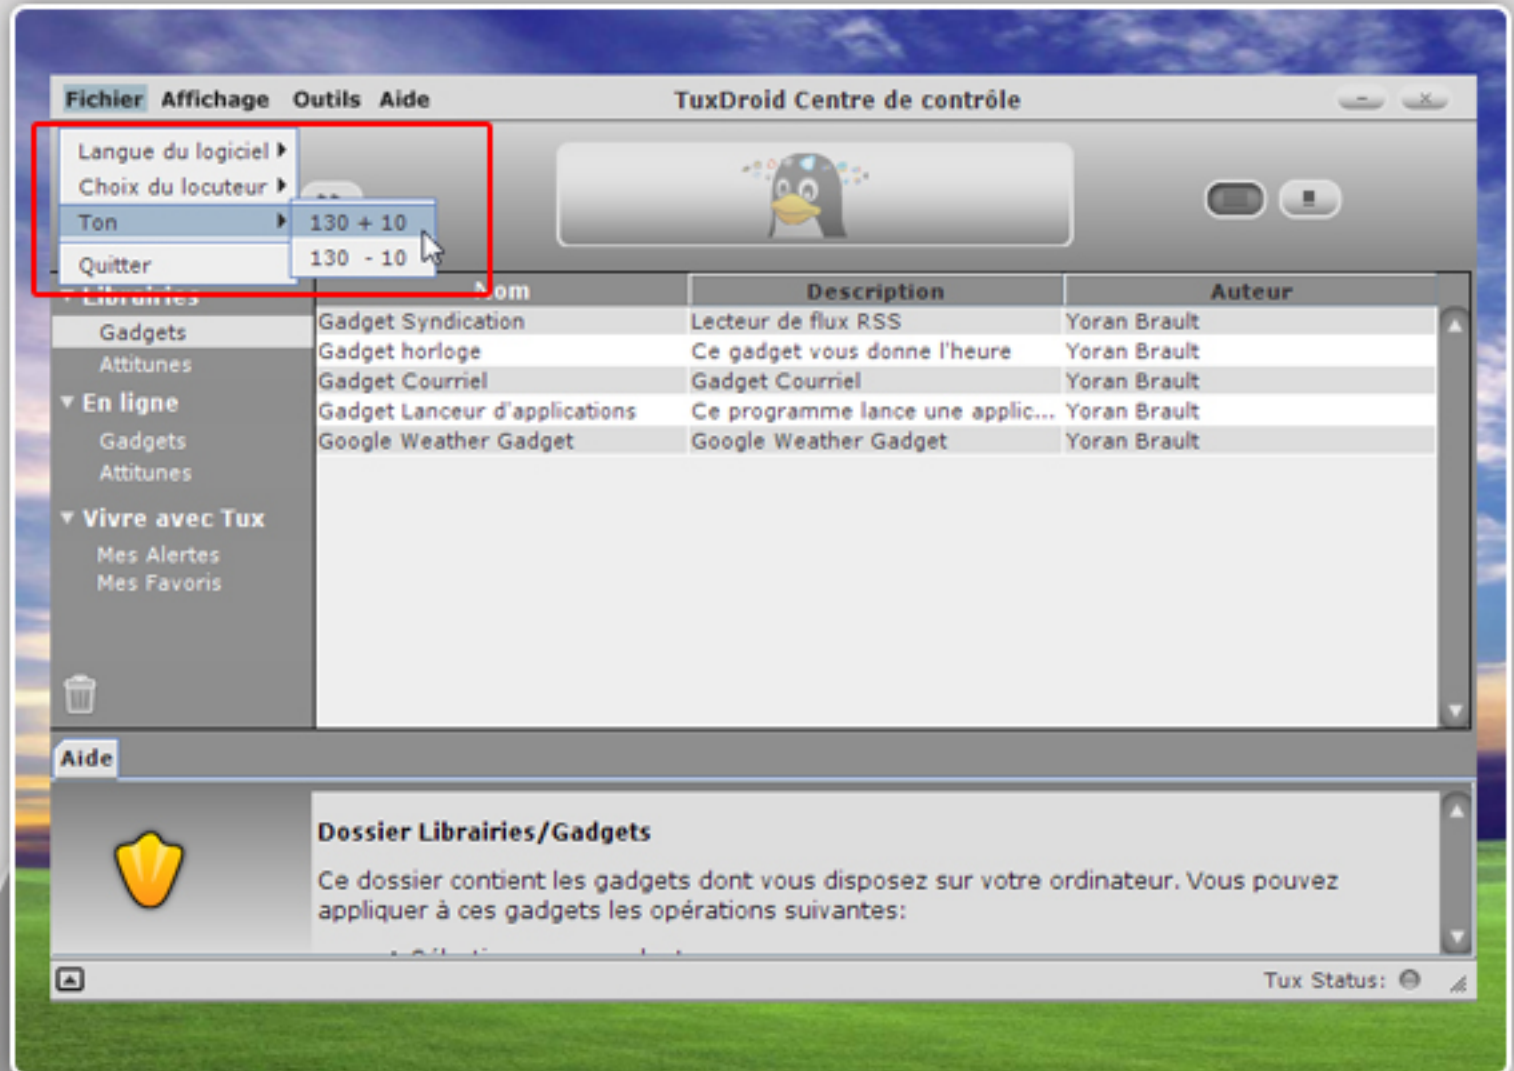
Fichier Affichage Outils Aide

TuxDroid Centre de contrôle

Langue du logiciel
Choix du locuteur
Ton
Quitter

130 + 10
130 - 10

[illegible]

Gadgets
Attitunes

En ligne
Gadgets
Attitunes

Vivre avec Tux
Mes Alertes
Mes Favoris

| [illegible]om | Description | Auteur |
|---|---|---|
| Gadget Syndication | Lecteur de flux RSS | Yoran Brault |
| Gadget horloge | Ce gadget vous donne l'heure | Yoran Brault |
| Gadget Courriel | Gadget Courriel | Yoran Brault |
| Gadget Lanceur d'applications | Ce programme lance une applic... | Yoran Brault |
| Google Weather Gadget | Google Weather Gadget | Yoran Brault |

Aide

Dossier Librairies/Gadgets

Ce dossier contient les gadgets dont vous disposez sur votre ordinateur. Vous pouvez appliquer à ces gadgets les opérations suivantes:

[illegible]

Tux Status: